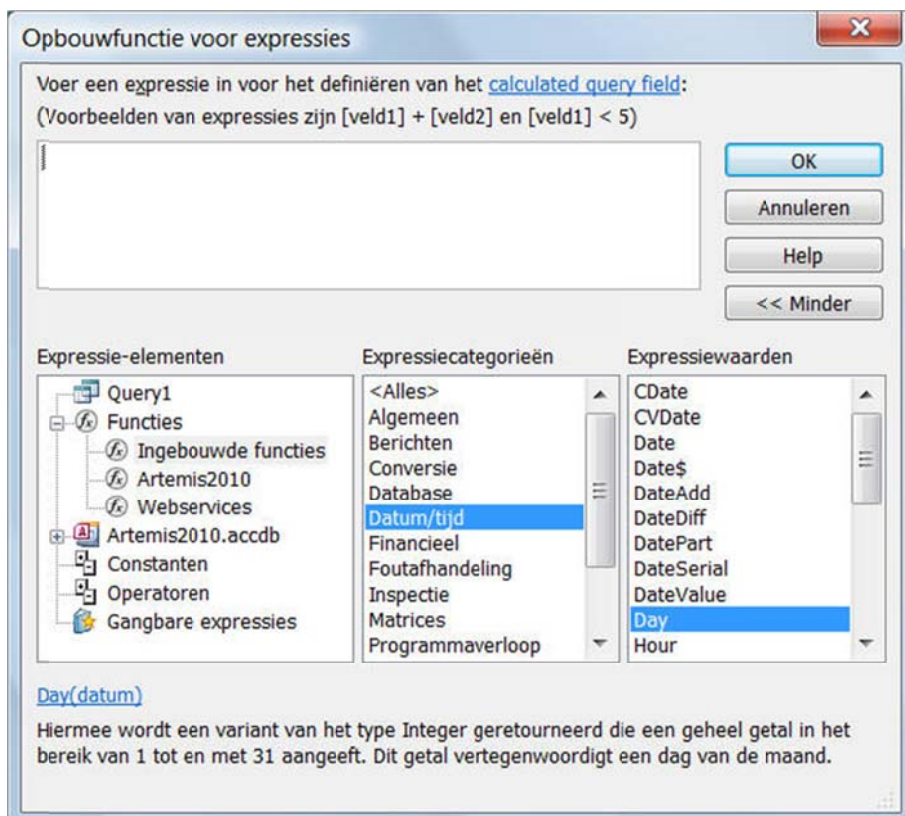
Opbouwfunctie voor expressies

Voer een expressie in voor het definiëren van het calculated query field:
(Voorbeelden van expressies zijn [veld1] + [veld2] en [veld1] < 5)

OK
Annuleren
Help
<< Minder

Expressie-elementen
Query1
Functies
Ingebouwde functies
Artemis2010
Webservices
Artemis2010.accdb
Constanten
Operatoren
Gangbare expressies

Expressiecategorieën
<Alles>
Algemeen
Berichten
Conversie
Database
Datum/tijd
Financieel
Foutafhandeling
Inspectie
Matrices
Programmaverloop

Expressiewaarden
CDate
CVDate
Date
Date$
DateAdd
DateDiff
DatePart
DateSerial
DateValue
Day
Hour

Day(datum)

Hiermee wordt een variant van het type Integer geretourneerd die een geheel getal in het bereik van 1 tot en met 31 aangeeft. Dit getal vertegenwoordigt een dag van de maand.